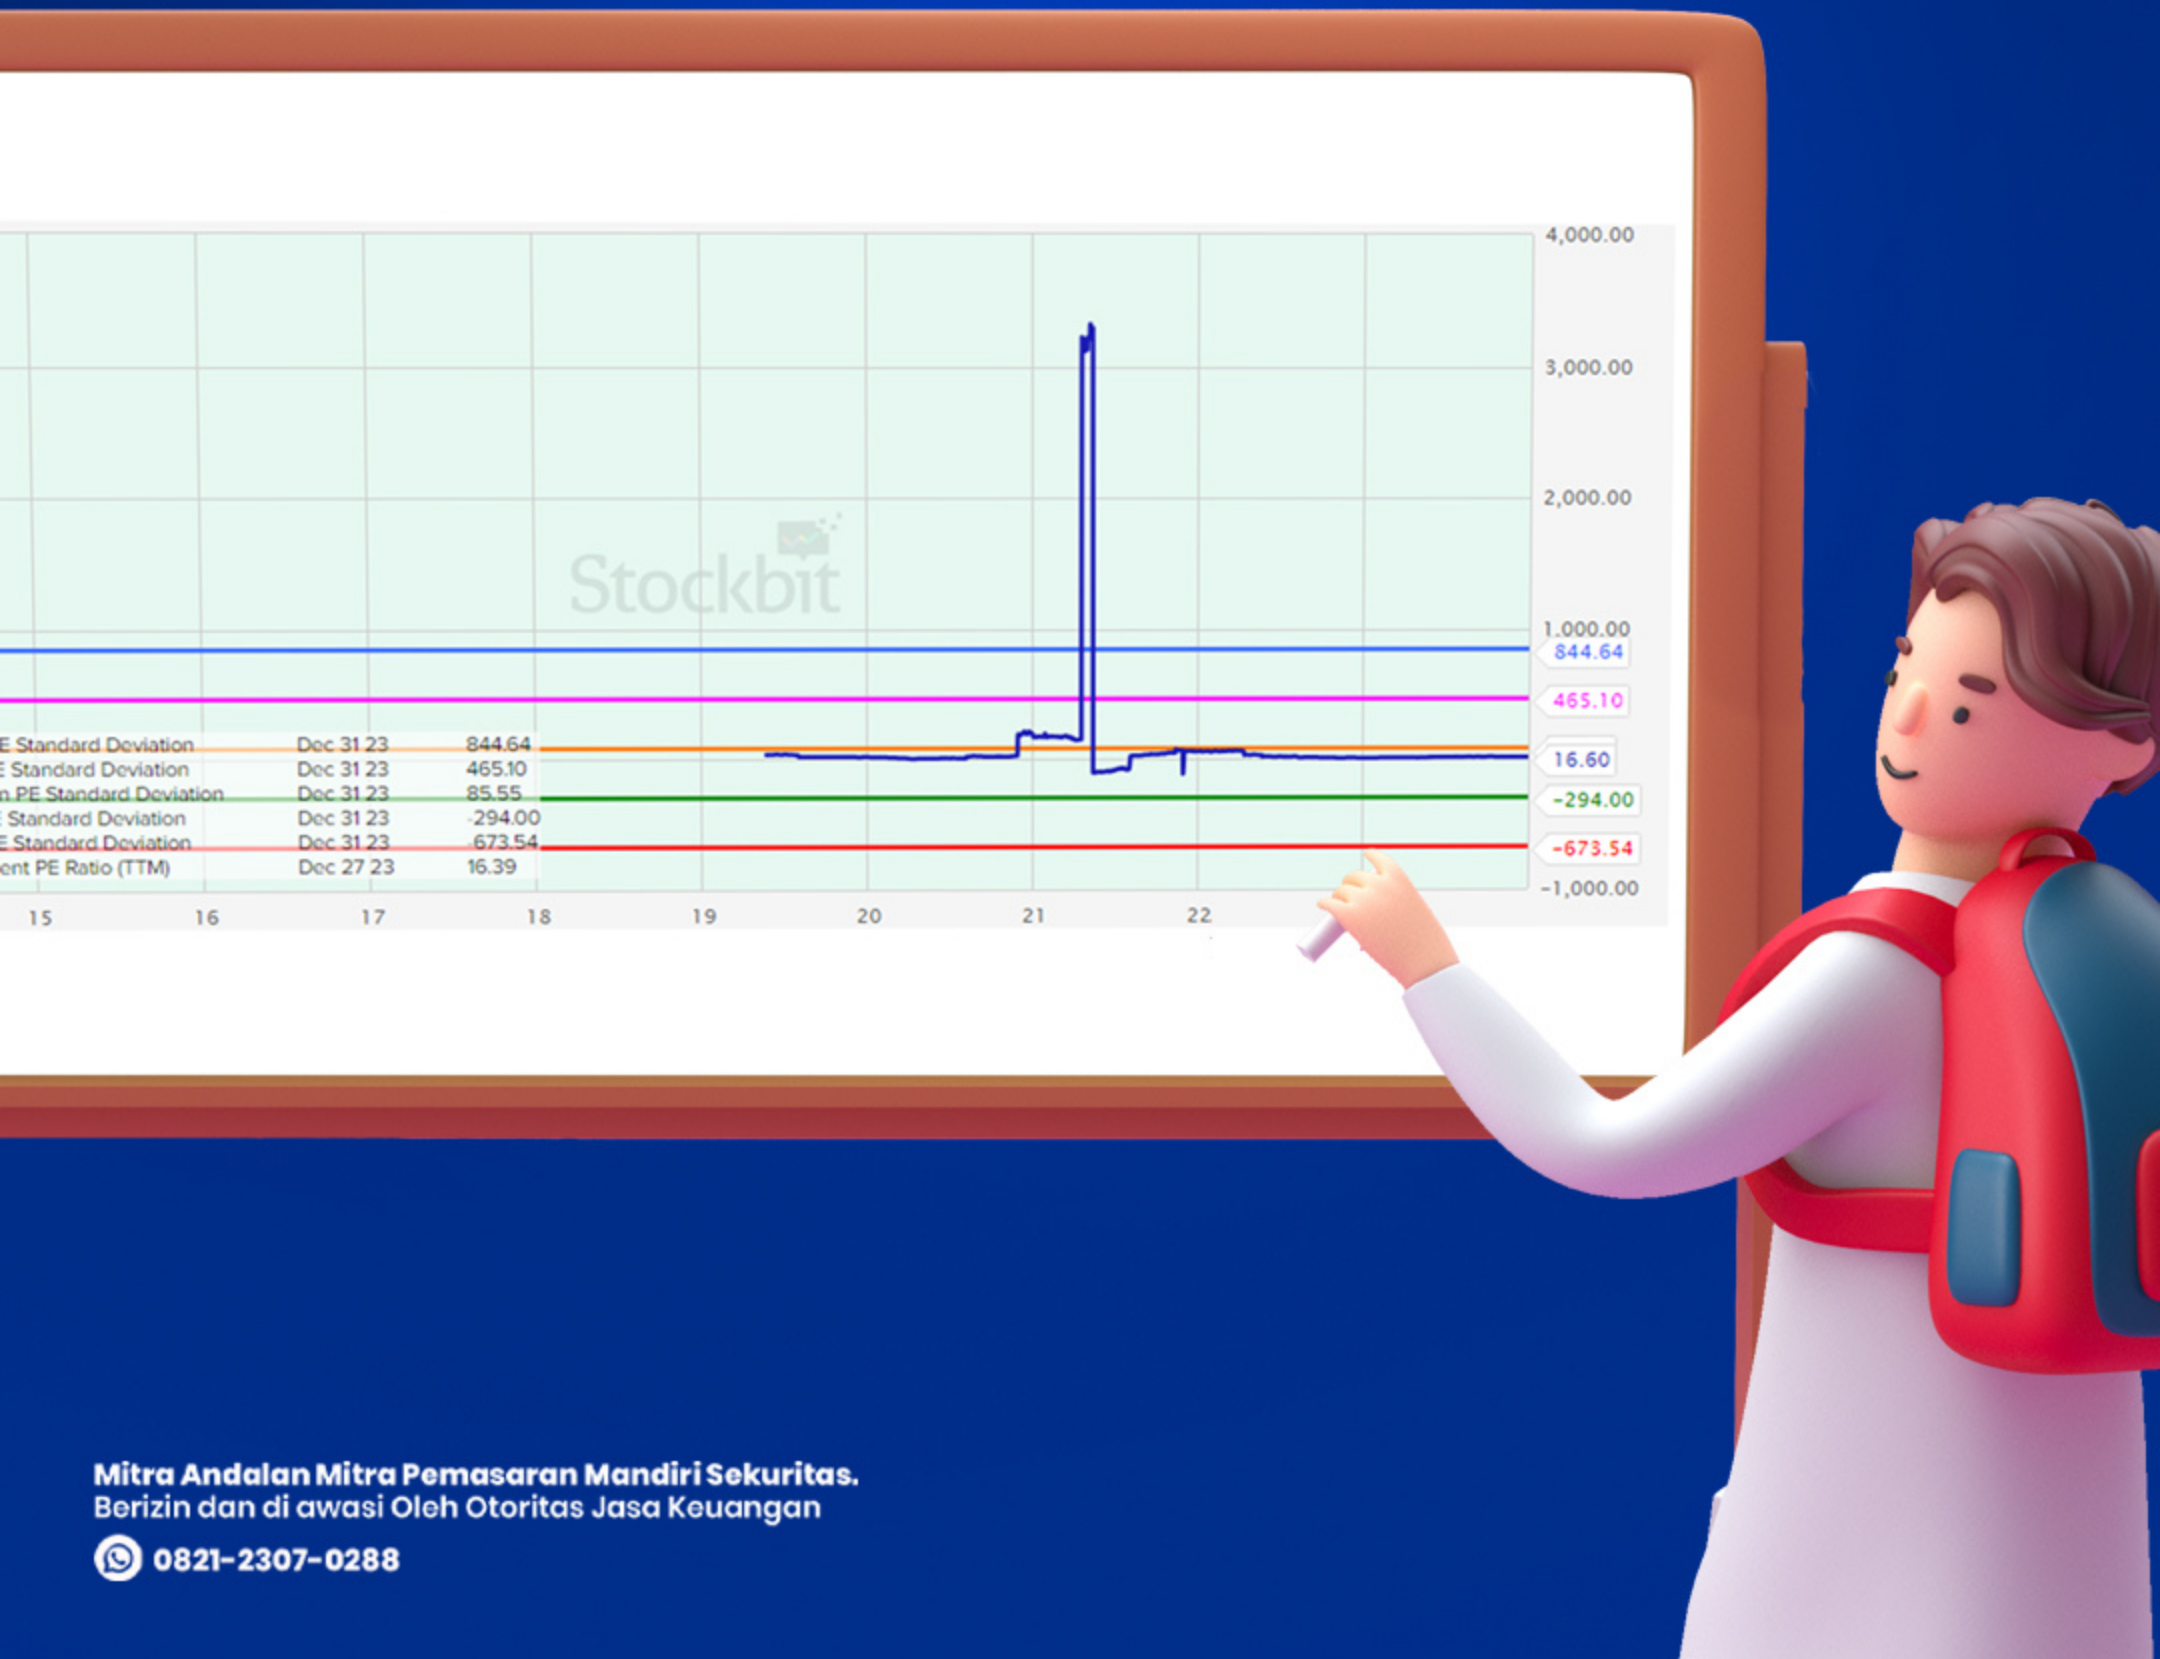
4,000.00
3,000.00
2,000.00
Stockbit
1,000.00
844.64
465.10
16.60
-294.00
-673.54
-1,000.00

| | | |
|---|---|---|
| E Standard Deviation | Dec 31 23 | 844.64 |
| E Standard Deviation | Dec 31 23 | 465.10 |
| n PE Standard Deviation | Dec 31 23 | 85.55 |
| Standard Deviation | Dec 31 23 | -294.00 |
| E Standard Deviation | Dec 31 23 | -673.54 |
| ent PE Ratio (TTM) | Dec 27 23 | 16.39 |

15 16 17 18 19 20 21 22

Mitra Andalan Mitra Pemasaran Mandiri Sekuritas.
Berizin dan di awasi Oleh Otoritas Jasa Keuangan

0821-2307-0288